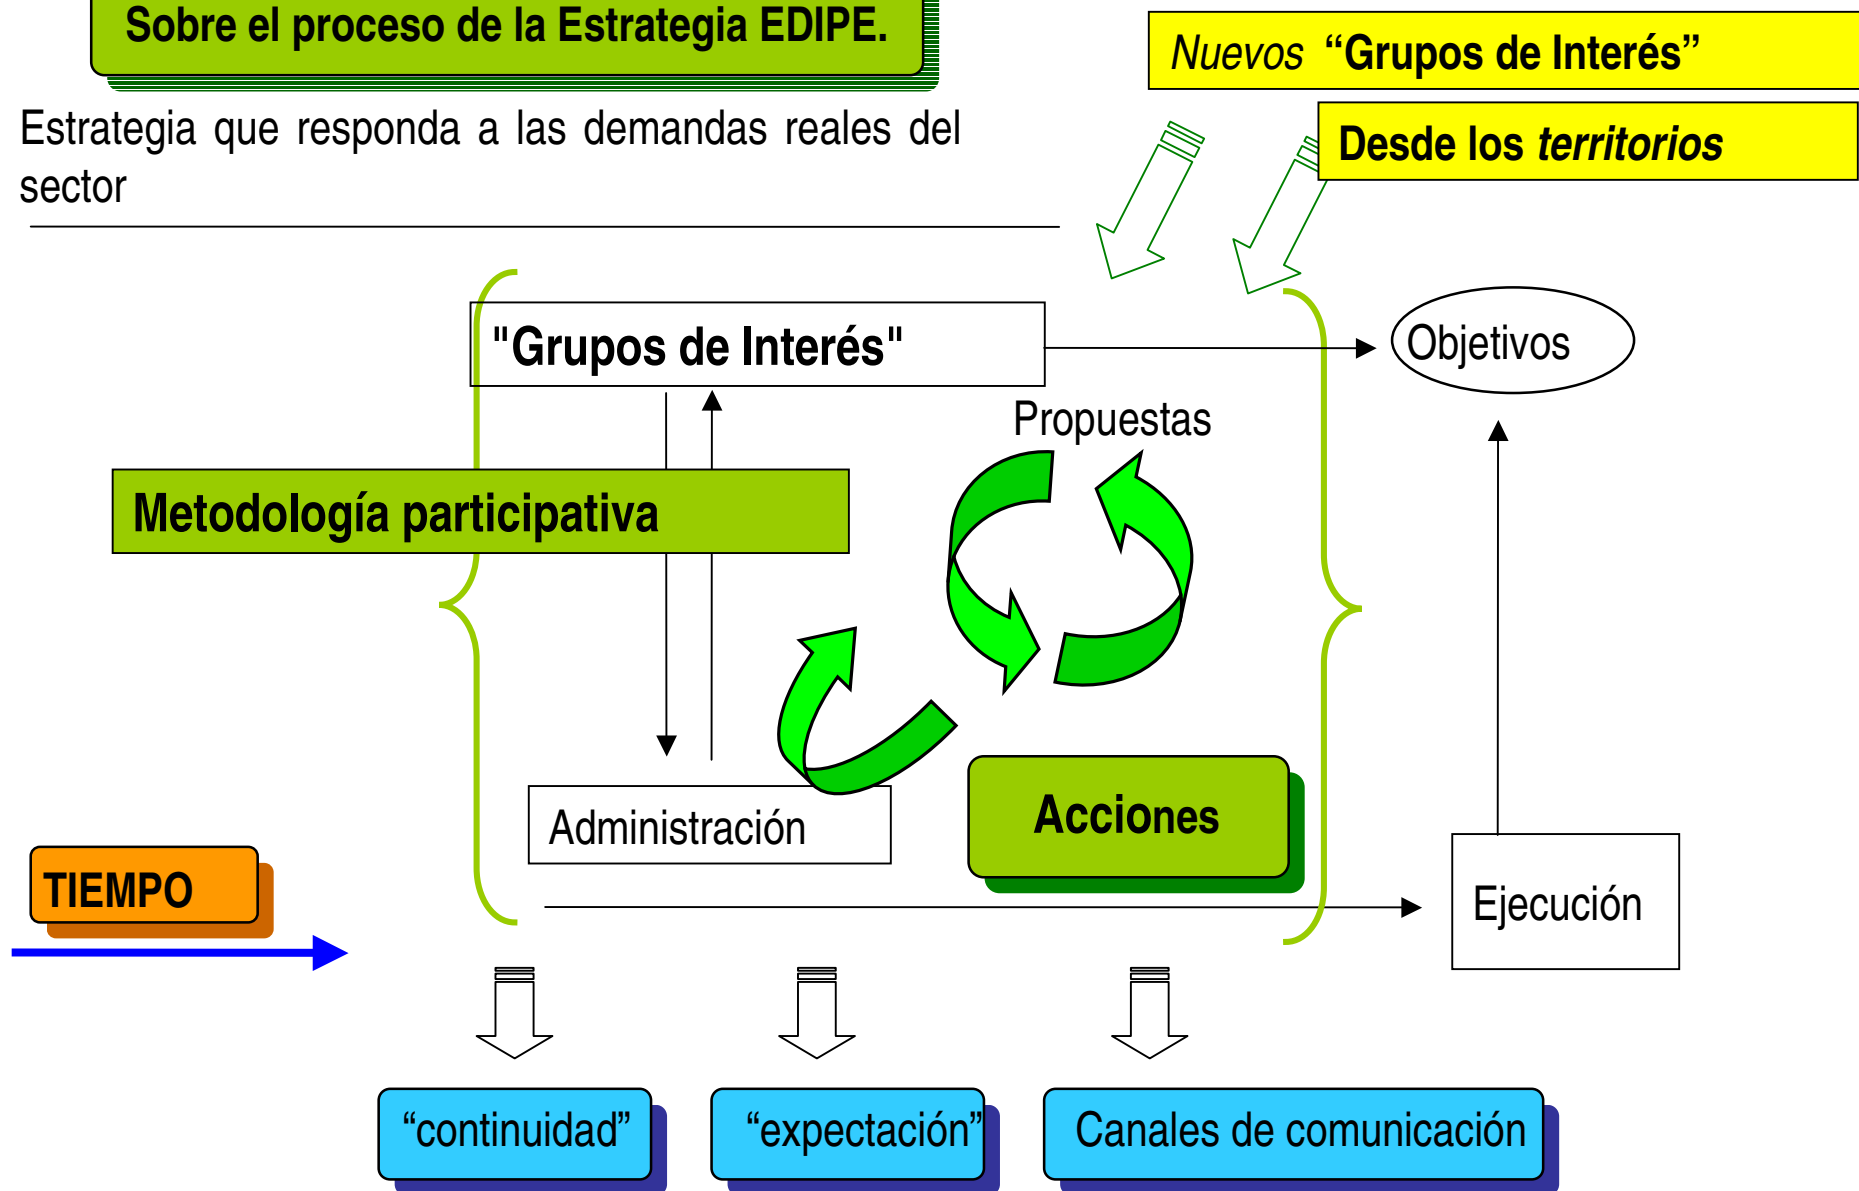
Sobre el proceso de la Estrategia EDIPE.

Nuevos “Grupos de Interés”

Desde los territorios

Estrategia que responda a las demandas reales del sector

"Grupos de Interés"

Objetivos

Propuestas

Metodología participativa

Administración

Acciones

TIEMPO

Ejecución

“continuidad”

“expectación”

Canales de comunicación